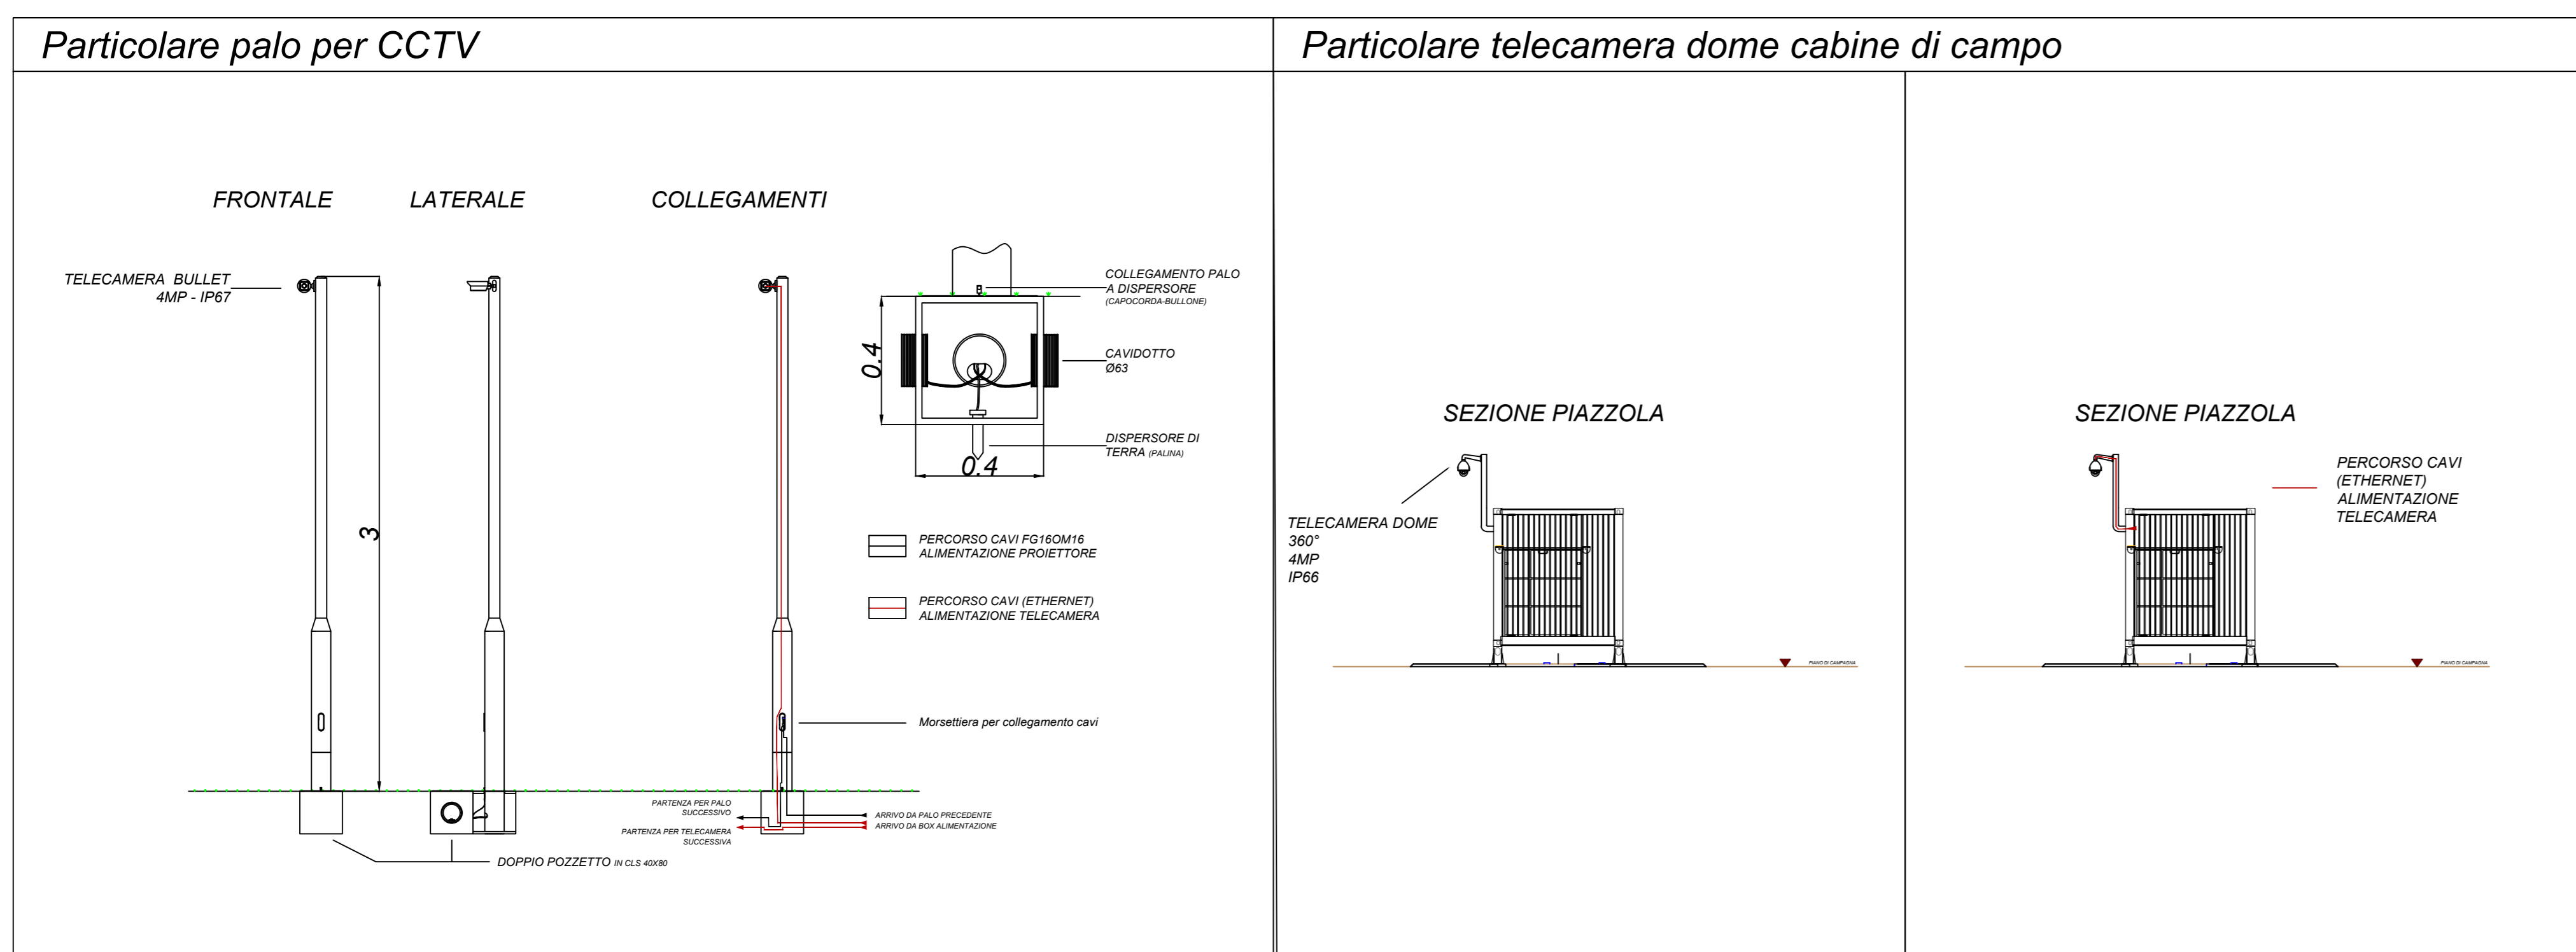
Particolare palo per CCTV

FRONTALE

LATERALE

COLLEGAMENTI

TELECAMERA BULLET
4MP - IP67

3

COLLEGAMENTO PALO A DISPERSORE (CAPOCORDA-BULLONE)

0.4

CAVIDOTTO Ø63

DISPERSORE DI TERRA (PALINA)

0.4

PERCORSO CAVI FG16OM16 ALIMENTAZIONE PROIETTORE

PERCORSO CAVI (ETHERNET) ALIMENTAZIONE TELECAMERA

Morsettiera per collegamento cavi

PARTENZA PER PALO SUCCESSIVO

PARTENZA PER TELECAMERA SUCCESSIVA

ARRIVO DA PALO PRECEDENTE
ARRIVO DA BOX ALIMENTAZIONE

DOPPIO POZZETTO IN CLS 40X80

Particolare telecamera dome cabine di campo

SEZIONE PIAZZOLA

TELECAMERA DOME
360°
4MP
IP66

PIANO DI CAMPAGNA

SEZIONE PIAZZOLA

PERCORSO CAVI (ETHERNET) ALIMENTAZIONE TELECAMERA

PIANO DI CAMPAGNA